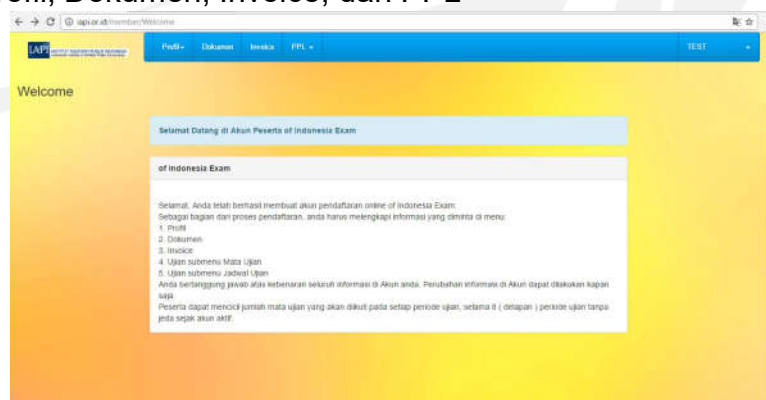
ofil, Dokumen, Invoice, dan PPL

iapi.or.id/member/Welcome

IAPI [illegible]

Profil Dokumen Invoice PPL

TEST

Welcome

Selamat Datang di Akun Peserta of Indonesia Exam

of Indonesia Exam

Selamat, Anda telah berhasil membuat akun pendaftaran online of Indonesia Exam.
Sebagai bagian dari proses pendaftaran, anda harus melengkapi informasi yang diminta di menu:
1. Profil
2. Dokumen
3. Invoice
4. Ujian submenu Mata Ujian
5. Ujian submenu Jadwal Ujian
Anda bertanggung jawab atas kebenaran seluruh informasi di Akun anda. Perubahan informasi di Akun dapat dilakukan kapan saja.
Peserta dapat mencicil jumlah mata ujian yang akan diikuti pada setiap periode ujian, selama 8 ( delapan ) periode ujian tanpa jeda sejak akun aktif.